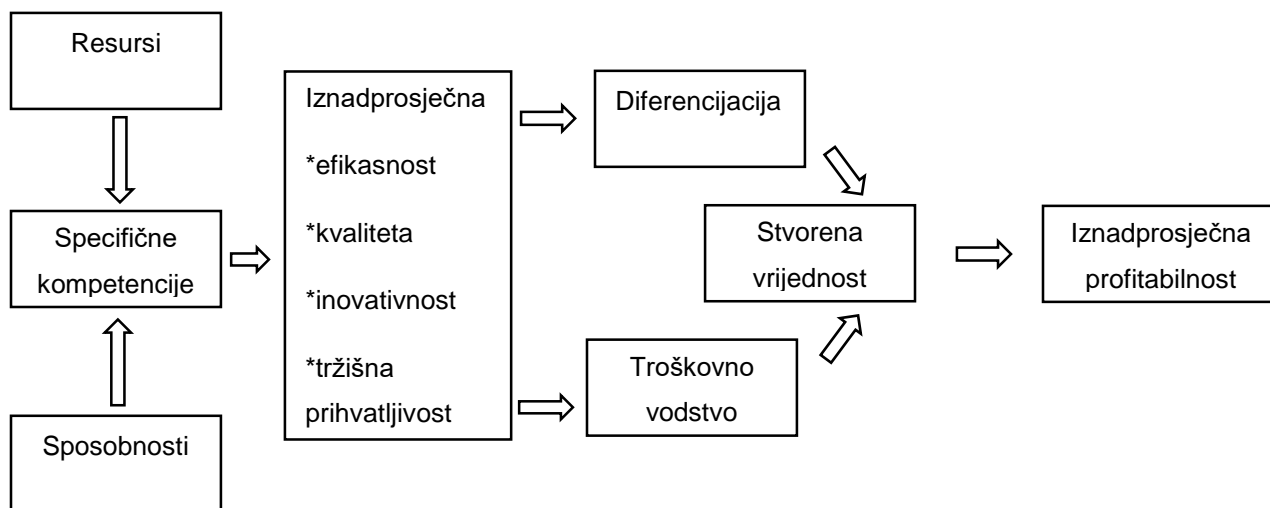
Resursi

Specifične kompetencije

Sposobnosti

Iznadprosječna

*efikasnost

*kvaliteta

*inovativnost

*tržišna prihvatljivost

Diferencijacija

Troškovno vodstvo

Stvorena vrijednost

Iznadprosječna profitabilnost